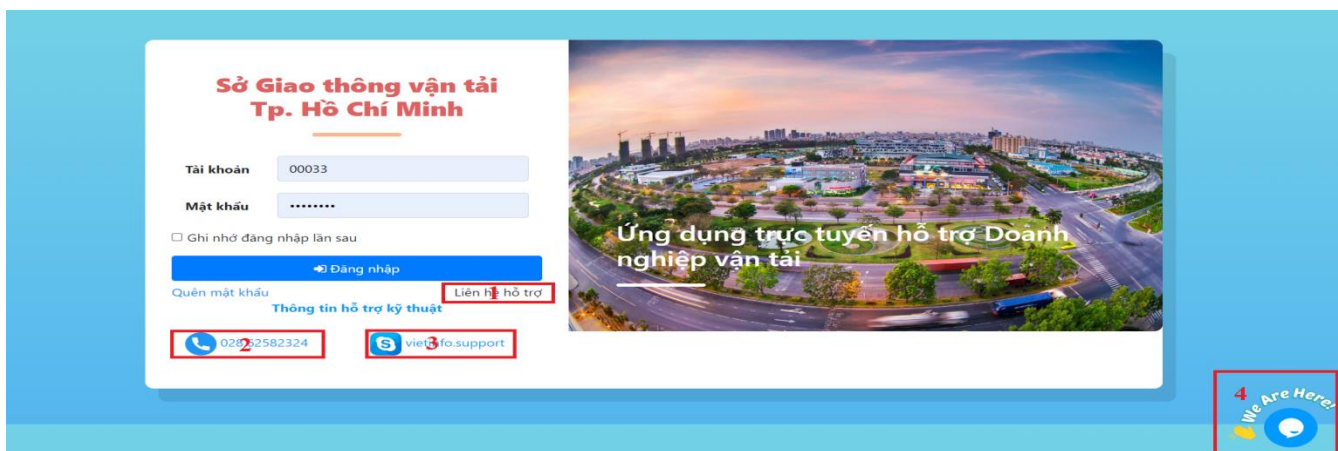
Sở Giao thông vận tải
Tp. Hồ Chí Minh

Tài khoản 00033

Mật khẩu ••••••••

☐ Ghi nhớ đăng nhập lần sau

Đăng nhập

Quên mật khẩu

Liên hệ hỗ trợ 1

Thông tin hỗ trợ kỹ thuật

028 2 52582324

viet 3 fo.support

Ứng dụng trực tuyến hỗ trợ Doanh nghiệp vận tải

4

We Are Here!